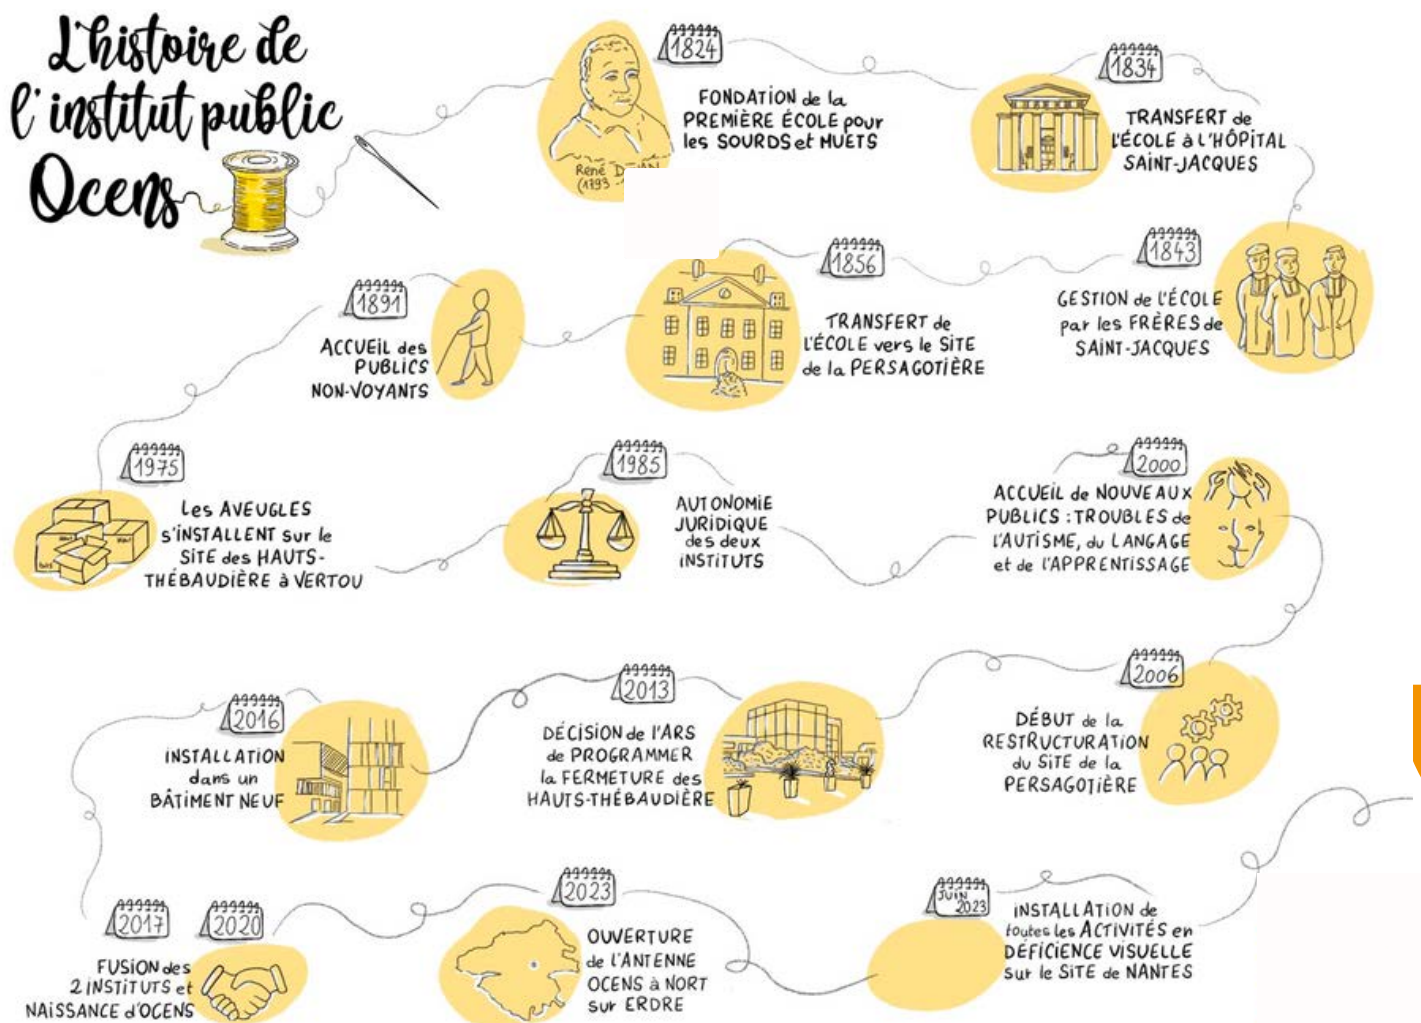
L'histoire de l'institut public Ocens

1824
FONDATION de la PREMIÈRE ÉCOLE pour les SOURDS et MUETS
René D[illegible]
(1793 - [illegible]

1834
TRANSFERT de L'ÉCOLE à L'HÔPITAL SAINT-JACQUES

1843
GESTION de L'ÉCOLE par les FRÈRES de SAINT-JACQUES

1856
TRANSFERT de L'ÉCOLE vers le SITE de la PERSAGOTIÈRE

1891
ACCUEIL des PUBLICS NON-VOYANTS

1975
Les AVEUGLES S'INSTALLENT sur le SITE des HAUTS-THÉBAUDIÈRE à VERTOU

1985
AUTONOMIE JURIDIQUE des deux INSTITUTS

2000
ACCUEIL de NOUVEAUX PUBLICS : TROUBLES de L'AUTISME, du LANGAGE et de L'APPRENTISSAGE

2006
DÉBUT de la RESTRUCTURATION du SITE de la PERSAGOTIÈRE

2013
DÉCISION de l'ARS de PROGRAMMER la FERMETURE des HAUTS-THÉBAUDIÈRE

2016
INSTALLATION dans un BÂTIMENT NEUF

2017
2020
FUSION des 2 INSTITUTS et NAISSANCE d'OCENS

2023
OUVERTURE de L'ANTENNE OCENS à NORT sur ERDRE

JUIN 2023
INSTALLATION de toutes les ACTIVITÉS en DÉFICIENCE VISUELLE sur le SITE de NANTES